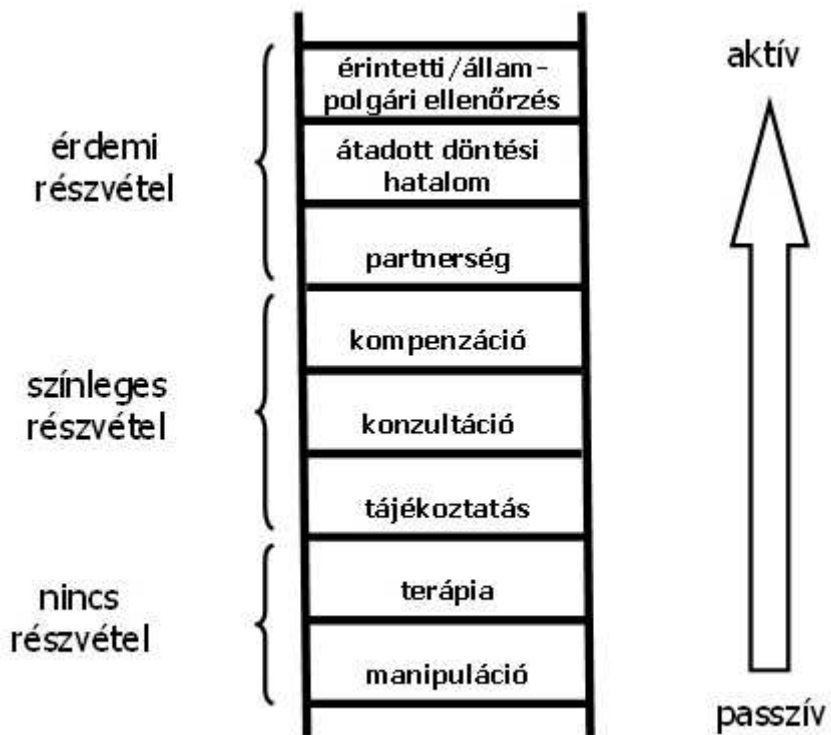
aktív

érdemi részvétel

érintetti/állampolgári ellenőrzés

átadott döntési hatalom

partnerség

színleges részvétel

kompenzáció

konzultáció

tájékoztatás

nincs részvétel

terápia

manipuláció

passzív